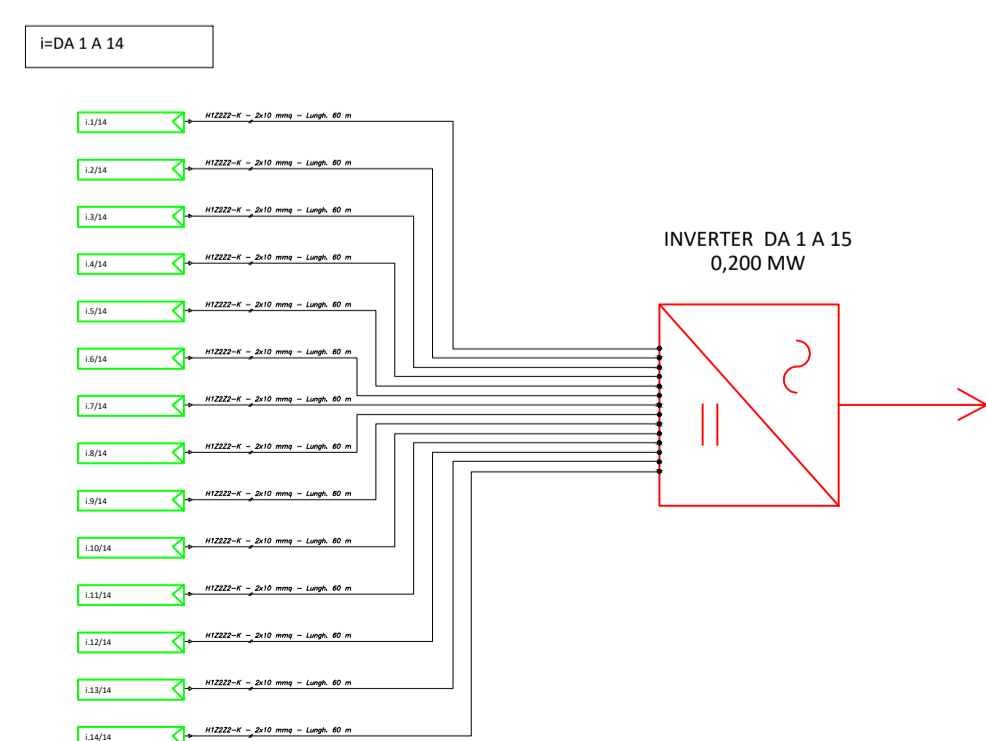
i=DA 1 A 14

i.1/14
H1Z2Z2-K – 2x10 mmq – Lungh. 60 m

i.2/14
H1Z2Z2-K – 2x10 mmq – Lungh. 60 m

i.3/14
H1Z2Z2-K – 2x10 mmq – Lungh. 60 m

i.4/14
H1Z2Z2-K – 2x10 mmq – Lungh. 60 m

i.5/14
H1Z2Z2-K – 2x10 mmq – Lungh. 60 m

i.6/14
H1Z2Z2-K – 2x10 mmq – Lungh. 60 m

i.7/14
H1Z2Z2-K – 2x10 mmq – Lungh. 60 m

i.8/14
H1Z2Z2-K – 2x10 mmq – Lungh. 60 m

i.9/14
H1Z2Z2-K – 2x10 mmq – Lungh. 60 m

i.10/14
H1Z2Z2-K – 2x10 mmq – Lungh. 60 m

i.11/14
H1Z2Z2-K – 2x10 mmq – Lungh. 60 m

i.12/14
H1Z2Z2-K – 2x10 mmq – Lungh. 60 m

i.13/14
H1Z2Z2-K – 2x10 mmq – Lungh. 60 m

i.14/14
H1Z2Z2-K – 2x10 mmq – Lungh. 60 m

INVERTER DA 1 A 15
0,200 MW